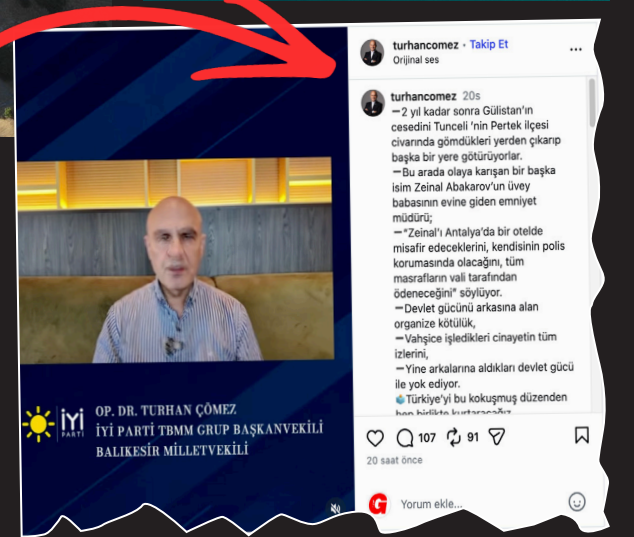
İYİ PARTİ

OP. DR. TURHAN ÇÖMEZ
İYİ PARTİ TBMM GRUP BAŞKANVEKİLİ
BALIKESİR MİLLETVEKİLİ

turhancomez • Takip Et
Orijinal ses

turhancomez 20s
➖2 yıl kadar sonra Gülistan'ın cesedini Tunceli 'nin Pertek ilçesi civarında gömdükleri yerden çıkarıp başka bir yere götürüyorlar.
➖Bu arada olaya karışan bir başka isim Zeinal Abakarov'un üvey babasının evine giden emniyet müdürü;
➖"Zeinal'ı Antalya'da bir otelde misafir edeceklerini, kendisinin polis korumasında olacağını, tüm masrafların vali tarafından ödeneceğini" söylüyor.
➖Devlet gücünü arkasına alan organize kötülük,
➖Vahşice işledikleri cinayetin tüm izlerini,
➖Yine arkalarına aldıkları devlet gücü ile yok ediyor.
Türkiye'yi bu kokuşmuş düzenden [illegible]

107 91

20 saat önce

Yorum ekle...